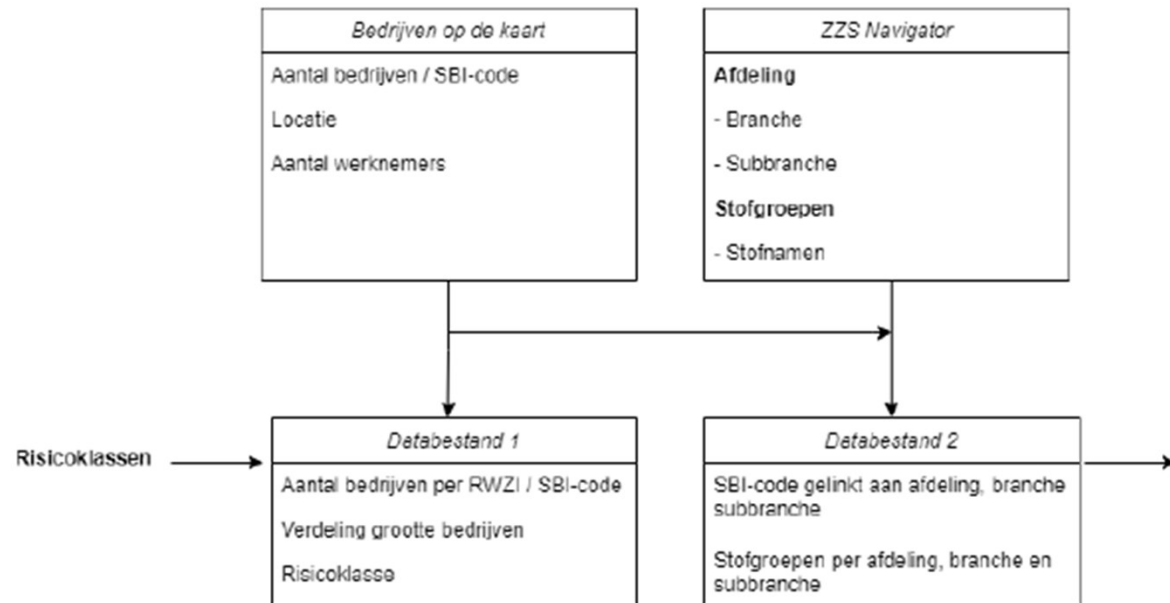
Bedrijven op de kaart

Aantal bedrijven / SBI-code

Locatie

Aantal werknemers

ZZS Navigator

Afdeling

- Branche

- Subbranche

Stofgroepen

- Stofnamen

Risicoklassen

Databestand 1

Aantal bedrijven per RWZI / SBI-code

Verdeling grootte bedrijven

Risicoklasse

Databestand 2

SBI-code gelinkt aan afdeling, branche subbranche

Stofgroepen per afdeling, branche en subbranche